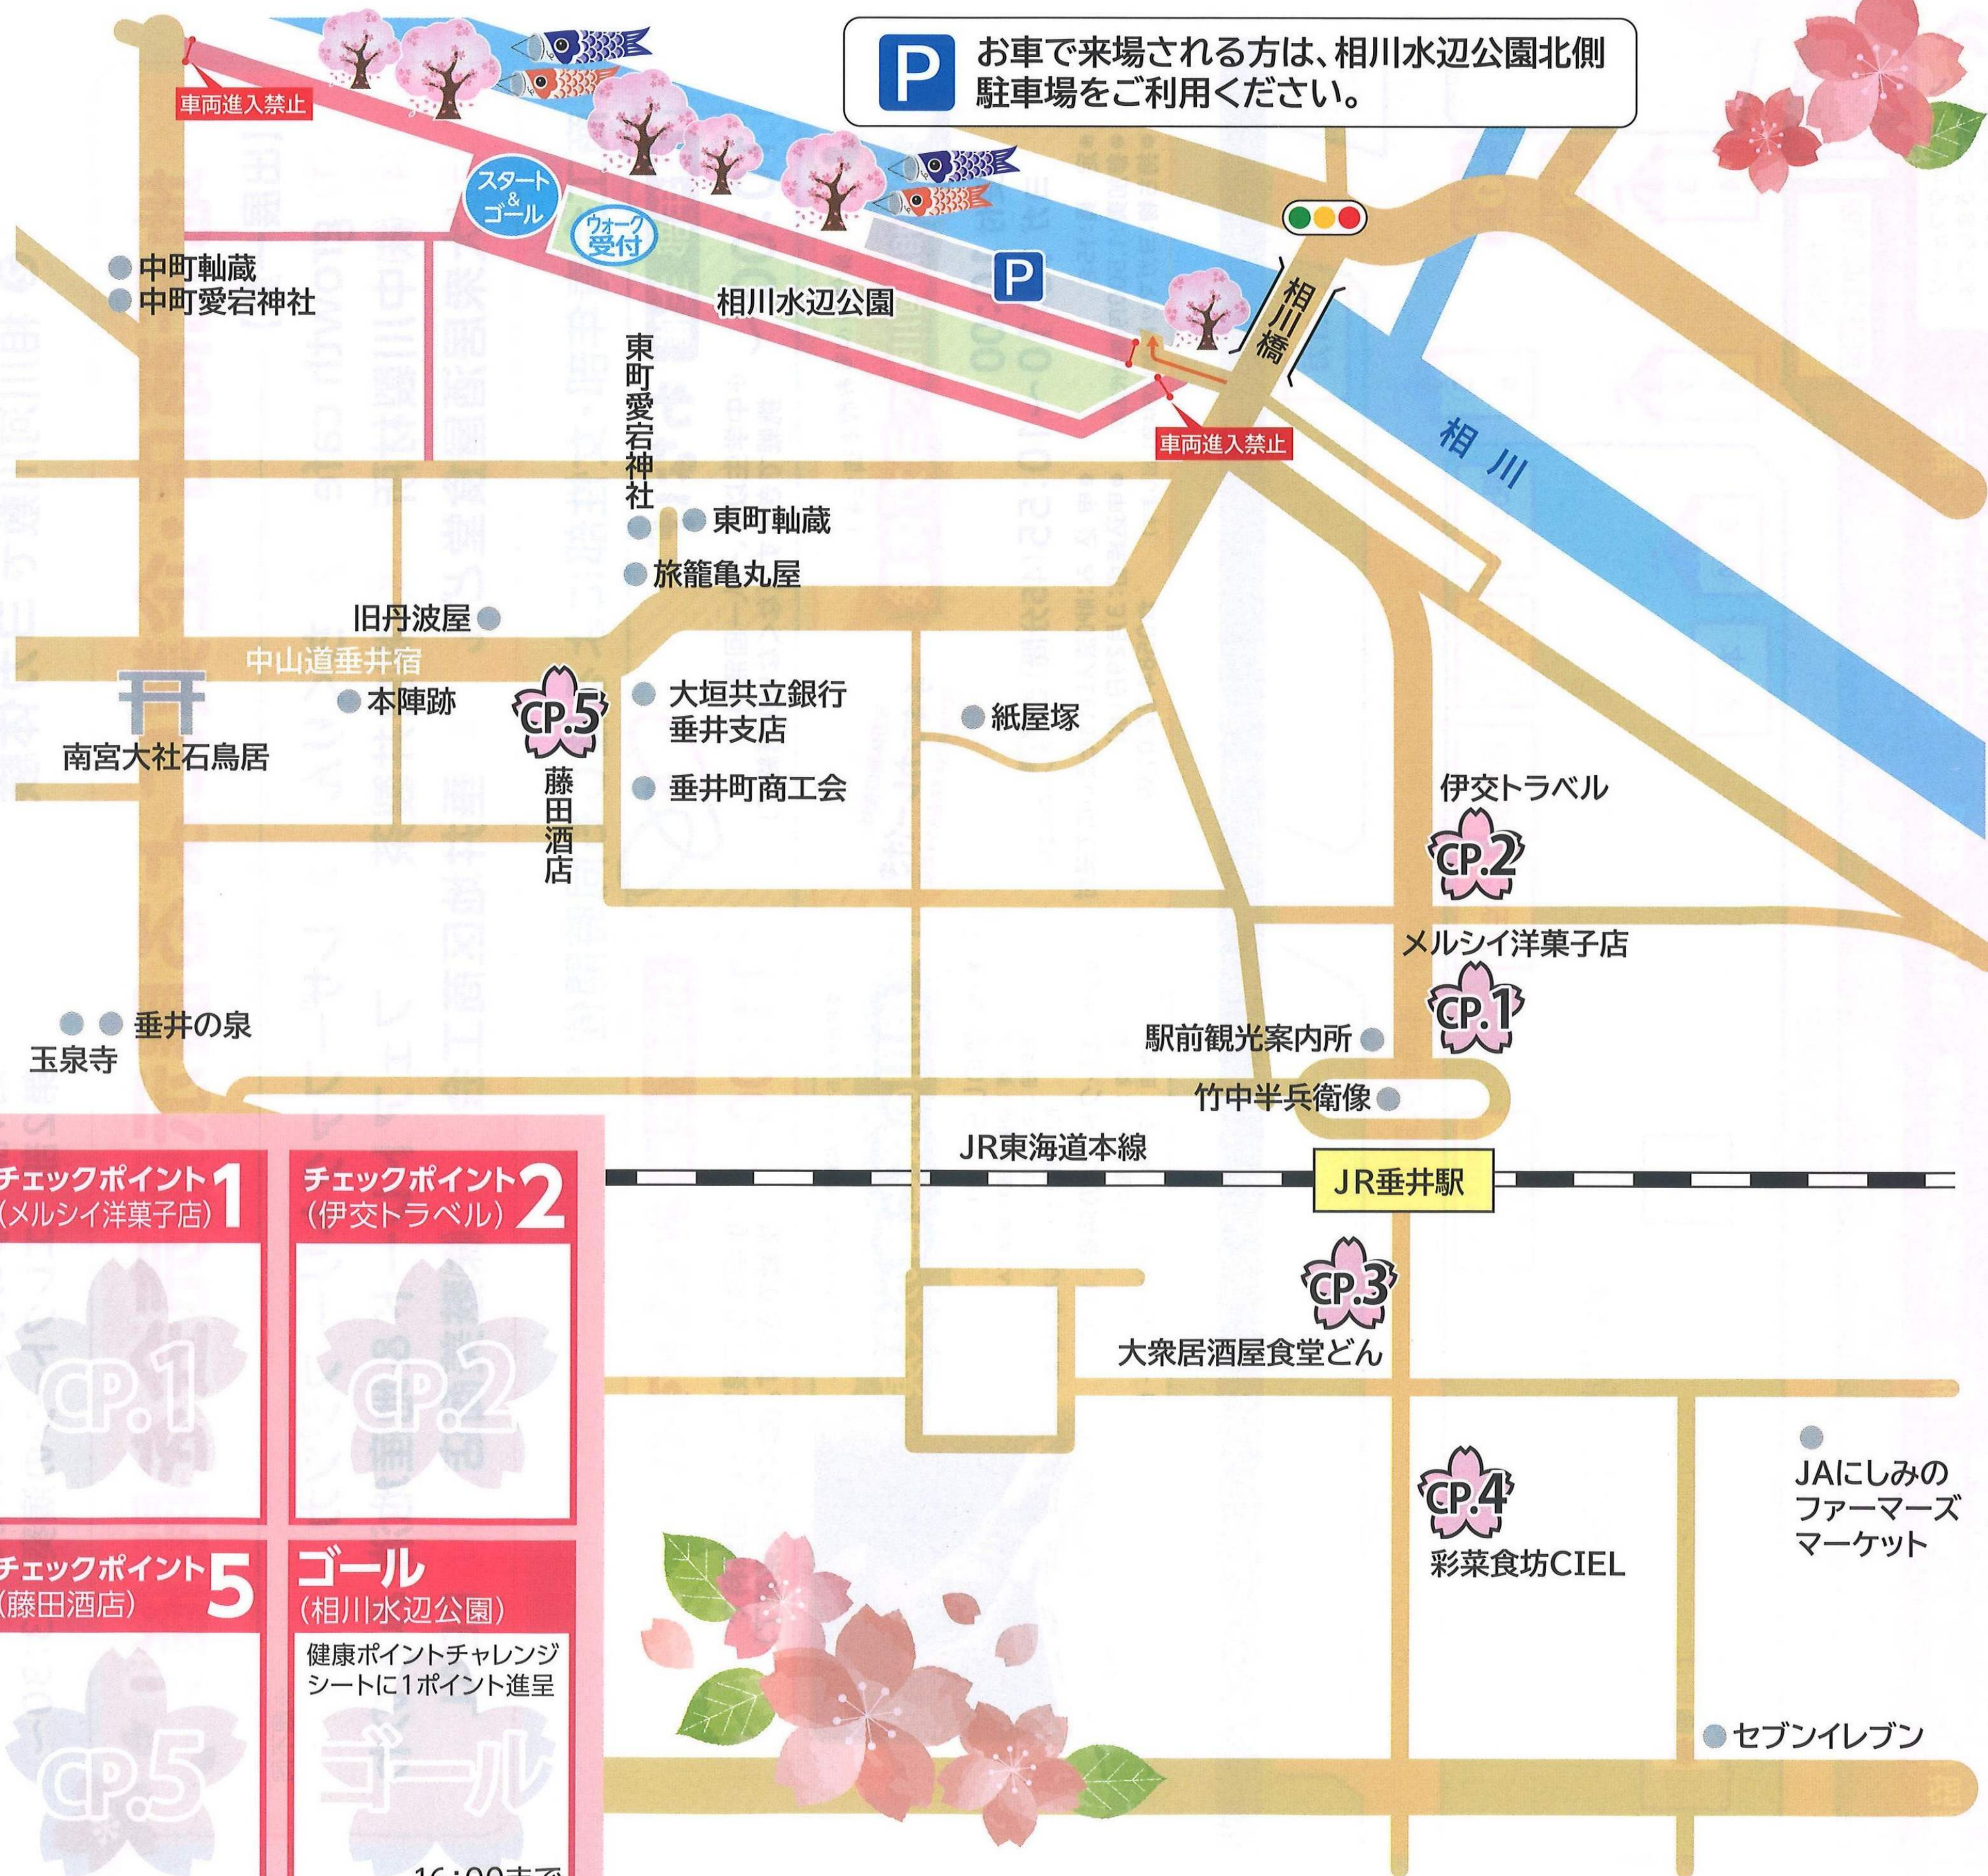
P お車で来場される方は、相川水辺公園北側駐車場をご利用ください。

車両進入禁止

スタート&ゴール

ウォーク受付

P

相川水辺公園

相川橋

車両進入禁止

相川

中町軸蔵
中町愛宕神社

東町愛宕神社

東町軸蔵

旅籠亀丸屋

旧丹波屋

中山道垂井宿

本陣跡

南宮大社石鳥居

CP.5

藤田酒店

大垣共立銀行垂井支店

垂井町商工会

紙屋塚

伊交トラベル

CP.2

メルシイ洋菓子店

CP.1

駅前観光案内所

竹中半兵衛像

垂井の泉

玉泉寺

JR東海道本線

JR垂井駅

CP.3

大衆居酒屋食堂どん

CP.4

彩菜食坊CIEL

JAにしみのファーマーズマーケット

セブンイレブン

チェックポイント1
(メルシイ洋菓子店)

CP.1

チェックポイント2
(伊交トラベル)

CP.2

チェックポイント5
(藤田酒店)

CP.5

ゴール
(相川水辺公園)

健康ポイントチャレンジシートに1ポイント進呈

ゴール

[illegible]